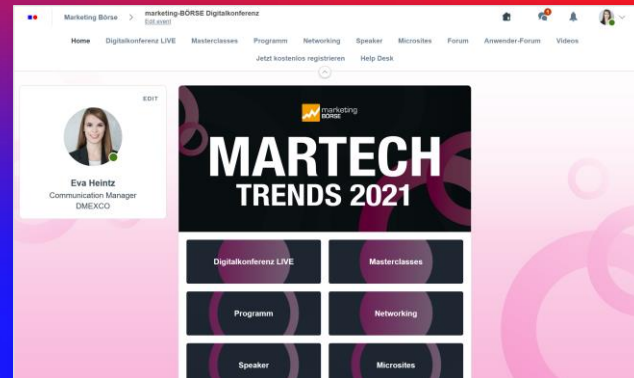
Marketing Börse > marketing-BÖRSE Digitalkonferenz
Edit event

1

Home Digitalkonferenz LIVE Masterclasses Programm Networking Speaker Microsites Forum Anwender-Forum Videos
Jetzt kostenlos registrieren Help Desk

EDIT

Eva Heintz
Communication Manager
DMEXCO

marketing BÖRSE

MARTECH
TRENDS 2021

Digitalkonferenz LIVE
Masterclasses
Programm
Networking
Speaker
Microsites